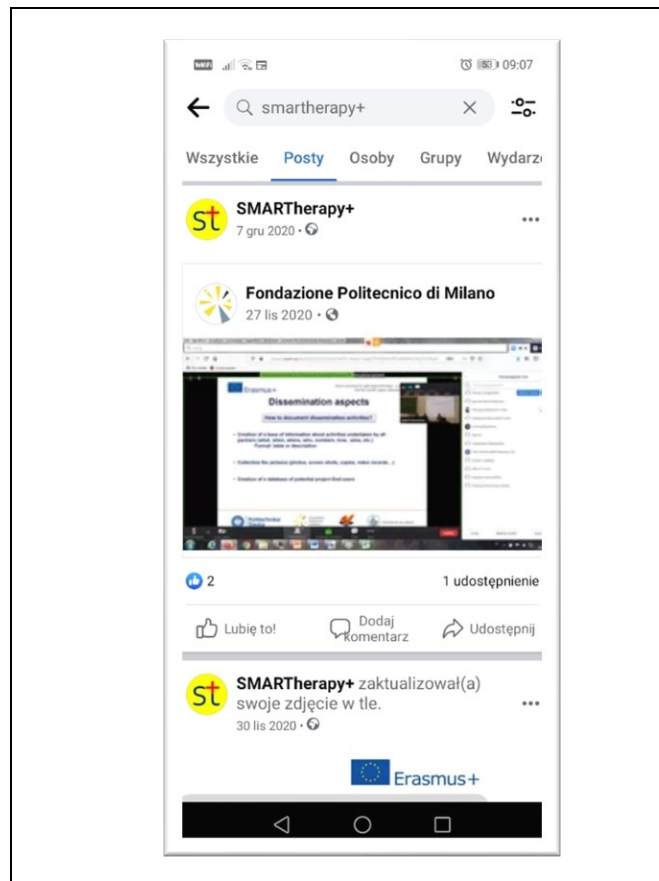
09:07

smartherapy+

Wszystkie Posty Osoby Grupy Wydarz

st SMARTherapy+
7 gru 2020 ·

Fondazione Politecnico di Milano
27 lis 2020 ·

Erasmus+
Dissemination aspects
How to document dissemination activities?
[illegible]

2
1 udostępnienie

Lubię to!
Dodaj komentarz
Udostępnij

st SMARTherapy+ zaktualizował(a) swoje zdjęcie w tle.
30 lis 2020 ·

Erasmus+